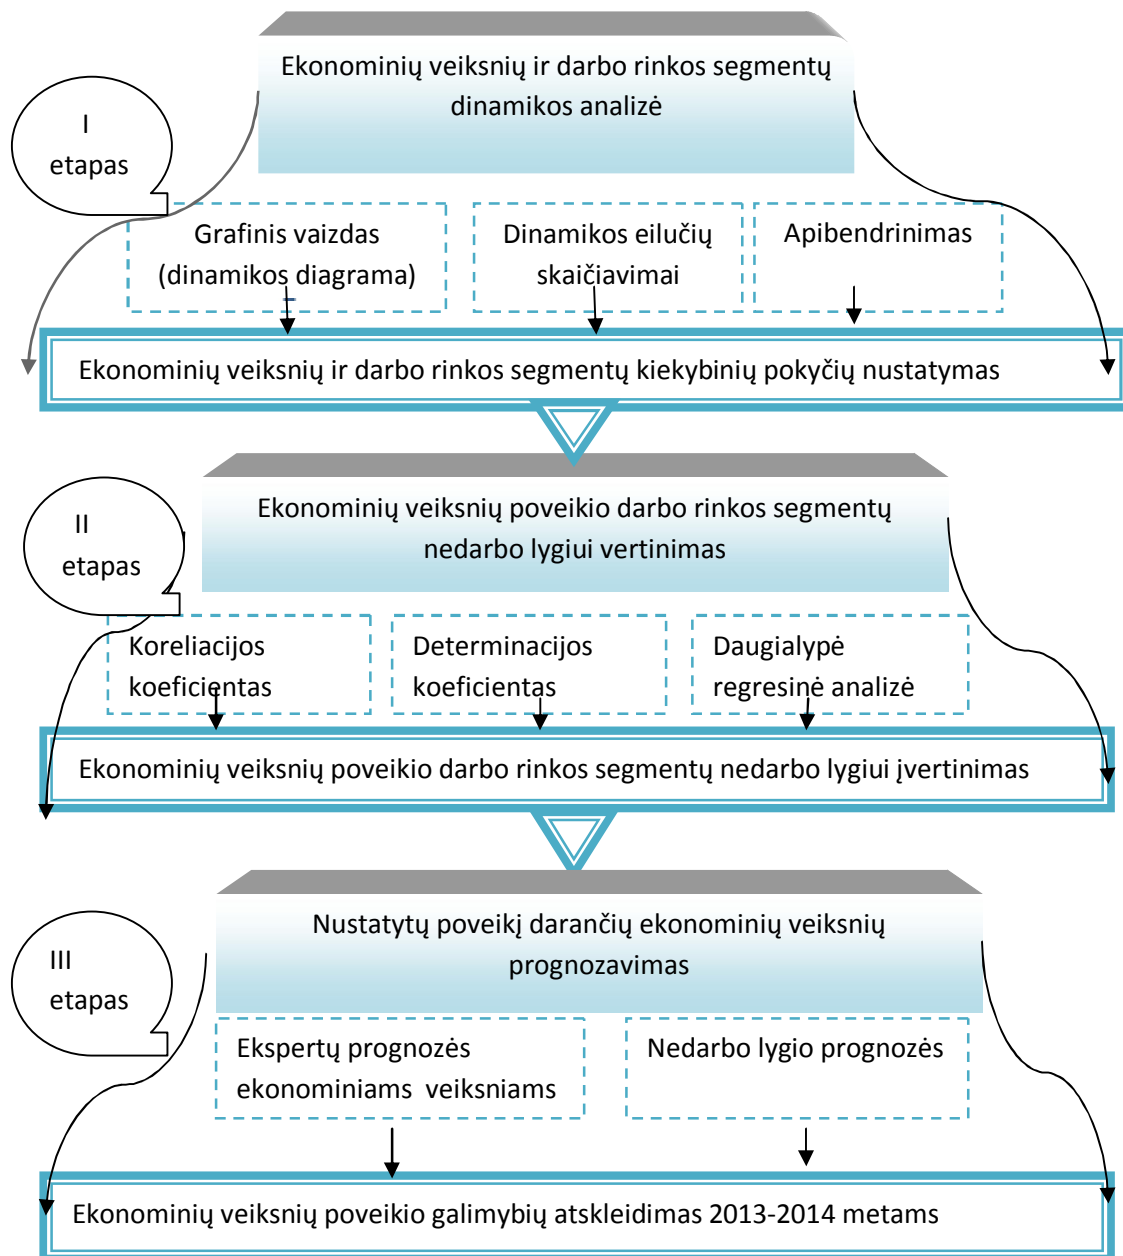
Ekonominių veiksnių ir darbo rinkos segmentų dinamikos analizė

I etapas

Grafinis vaizdas (dinamikos diagrama)

Dinamikos eilučių skaičiavimai

Apibendrinimas

Ekonominių veiksnių ir darbo rinkos segmentų kiekybinių pokyčių nustatymas

Ekonominių veiksnių poveikio darbo rinkos segmentų nedarbo lygiui vertinimas

II etapas

Koreliacijos koeficientas

Determinacijos koeficientas

Daugialypė regresinė analizė

Ekonominių veiksnių poveikio darbo rinkos segmentų nedarbo lygiui įvertinimas

Nustatytų poveikį darančių ekonominių veiksnių prognozavimas

III etapas

Ekspertų prognozės ekonominiams veiksniams

Nedarbo lygio prognozės

Ekonominių veiksnių poveikio galimybių atskleidimas 2013-2014 metams